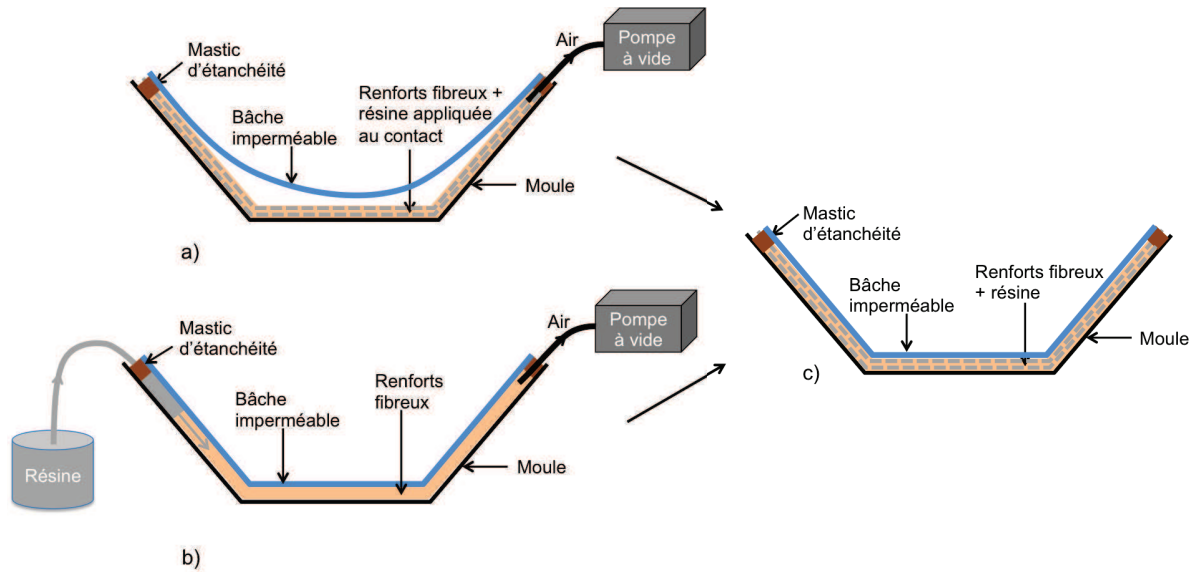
Mastic d'étanchéité

Air

Pompe à vide

Renforts fibreux + résine appliquée au contact

Bâche imperméable

Moule

a)

Mastic d'étanchéité

Air

Pompe à vide

Renforts fibreux

Bâche imperméable

Moule

Résine

b)

Mastic d'étanchéité

Bâche imperméable

Renforts fibreux + résine

Moule

c)